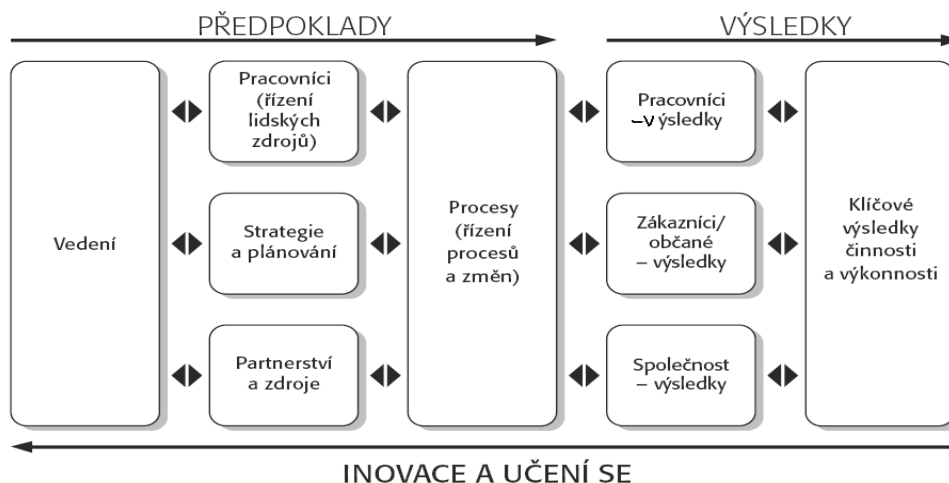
PŘEDPOKLADY

VÝSLEDKY

Vedení

Pracovníci (řízení lidských zdrojů)

Strategie a plánování

Partnerství a zdroje

Procesy (řízení procesů a změn)

Pracovníci –výsledky

Zákazníci/ občané – výsledky

Společnost – výsledky

Klíčové výsledky činnosti a výkonnosti

INOVACE A UČENÍ SE